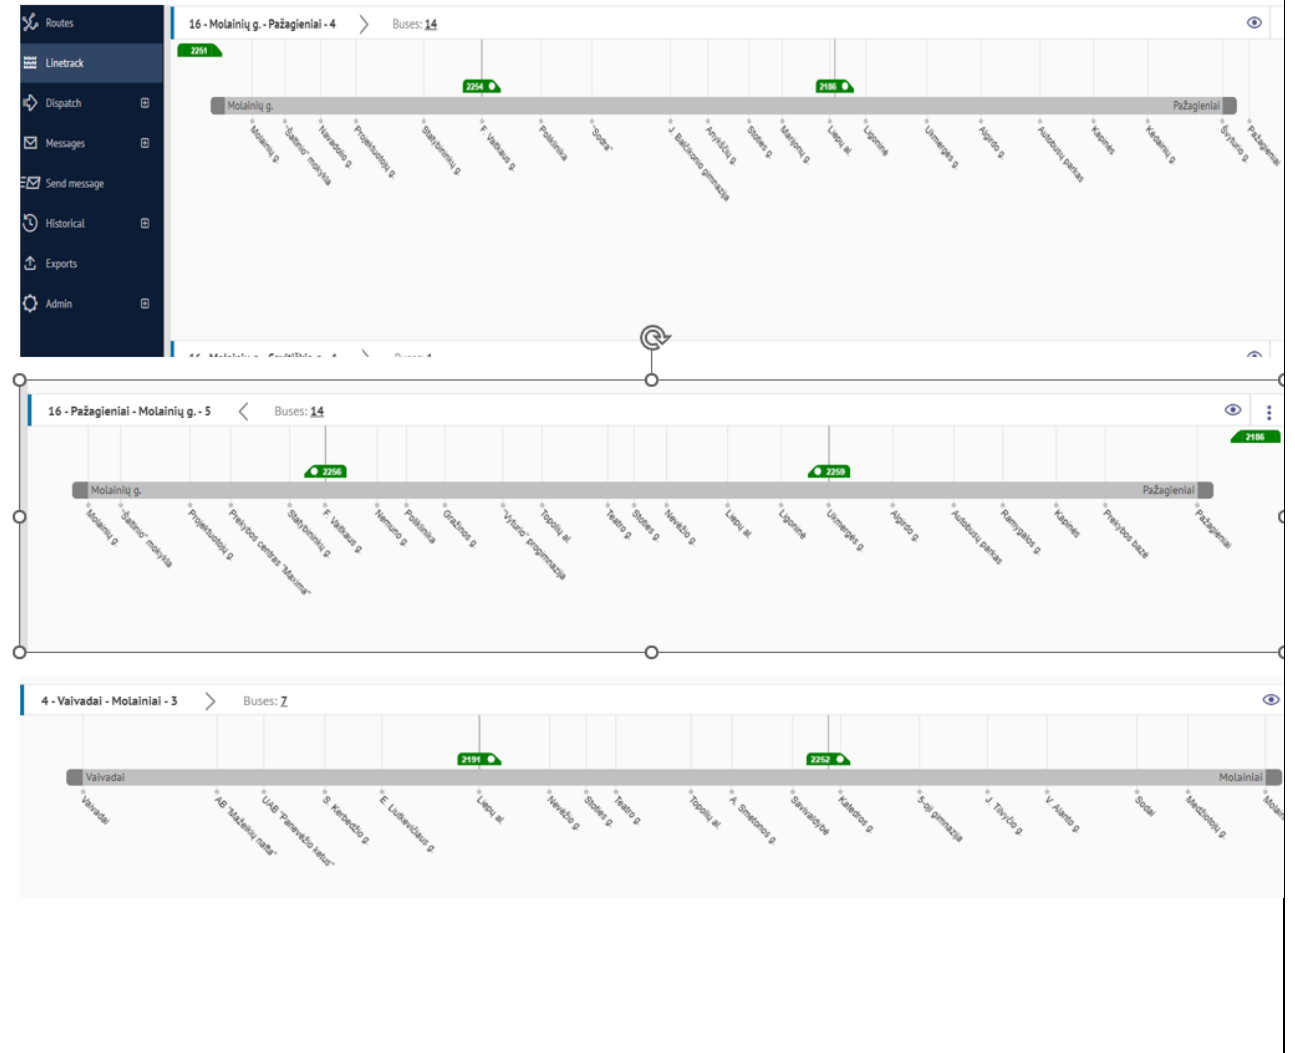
Routes
Linetrack
Dispatch
Messages
Send message
Historical
Exports
Admin

16 - Molainių g. - Pažagieniai - 4 Buses: 14
2251
2254
2186
Molainių g.
Pažagieniai
Molainių g
"Šaltinio" mokykla
Naradolio g
Projektuotojų g
Statybininkų g
F. Vaitkaus g
Poliklinika
"Sodra"
J. Balčikonio gimnazija
Anykščių g
Stoties g
Marijonų g
Liepų al.
Ligoninė
Ukmergės g
Algirdo g
Autobusų parkas
Kapinės
Kėdainių g
Šviturio g
Pažagieniai

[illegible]

16 - Pažagieniai - Molainių g. - 5 Buses: 14
2186
2256
2259
Molainių g.
Pažagieniai
Molainių g
"Šaltinio" mokykla
Projektuotojų g
Prekybos centras "Maxima"
Statybininkų g
F. Vaitkaus g
Nemuno g
Poliklinika
Gražinos g
"Vyturio" progimnazija
Topolių al.
Teatro g
Stoties g
Nevėžio g
Liepų al.
Ligoninė
Ukmergės g
Algirdo g
Autobusų parkas
Ramygalos g
Kapinės
Prekybos bazė
Pažagieniai

4 - Vaivadai - Molainiai - 3 Buses: 7
2191
2252
Vaivadai
Molainiai
Vaivadai
AB "Mažeikių nafta"
UAB "Panevėžio keliai"
S. Kerbedžio g
E. Liudkevičiaus g
Liepų al.
Nevėžio g
Stoties g
Teatro g
Topolių al.
A. Smetonos g
Savivaldybė
Katedros g
5-oji gimnazija
J. Tilvyčio g
V. Alanto g
Sodai
Medžiotojų g
Molai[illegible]